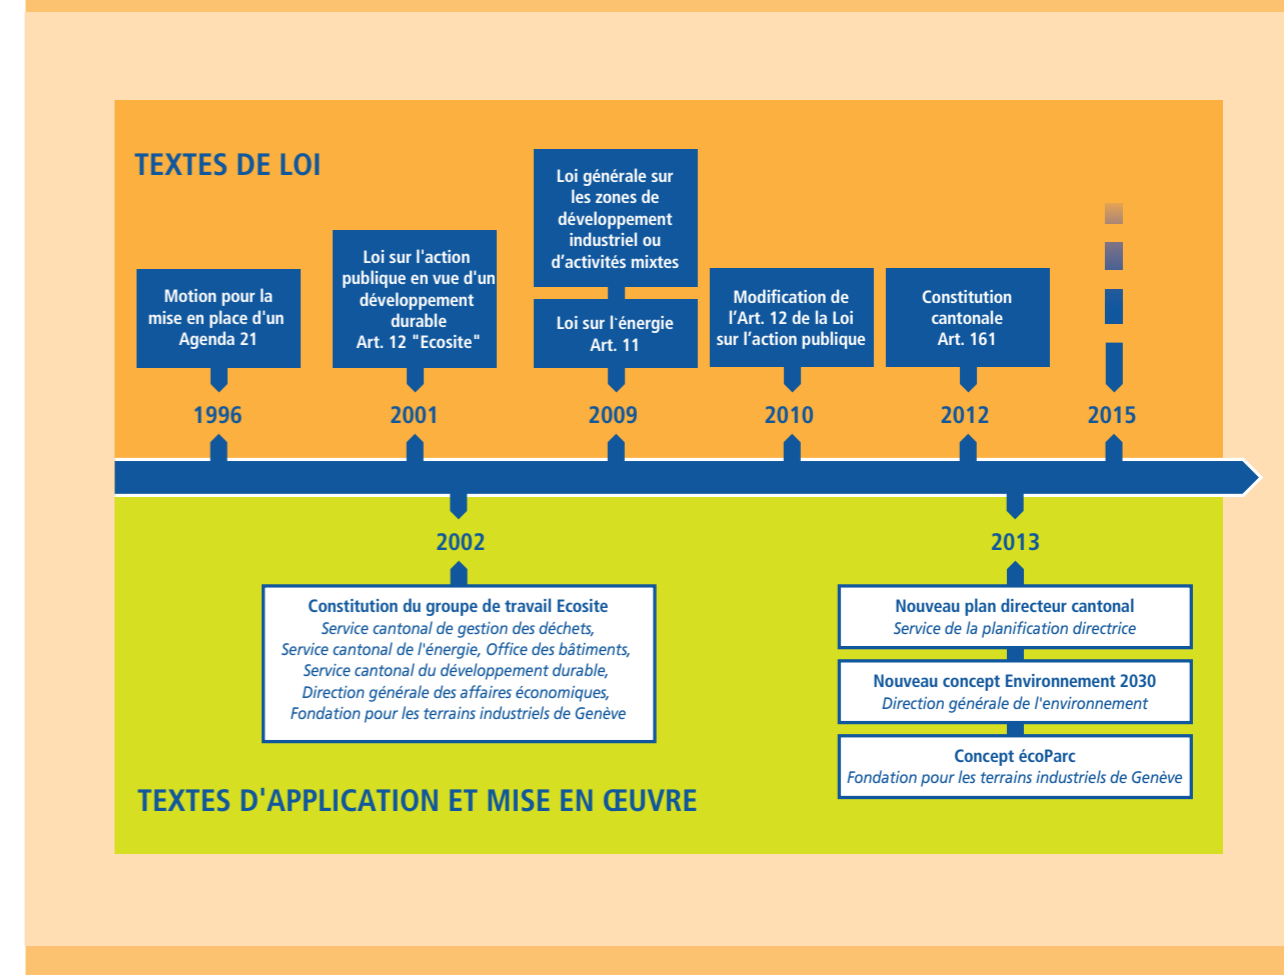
TEXTES DE LOI

Motion pour la mise en place d'un Agenda 21

1996

Loi sur l'action publique en vue d'un développement durable Art. 12 "Ecosite"

2001

Loi générale sur les zones de développement industriel ou d'activités mixtes

Loi sur l'énergie Art. 11

2009

Modification de l'Art. 12 de la Loi sur l'action publique

2010

Constitution cantonale Art. 161

2012

2015

2002

Constitution du groupe de travail Ecosite
Service cantonal de gestion des déchets, Service cantonal de l'énergie, Office des bâtiments, Service cantonal du développement durable, Direction générale des affaires économiques, Fondation pour les terrains industriels de Genève

2013

Nouveau plan directeur cantonal
Service de la planification directrice

Nouveau concept Environnement 2030
Direction générale de l'environnement

Concept écoParc
Fondation pour les terrains industriels de Genève

TEXTES D'APPLICATION ET MISE EN ŒUVRE